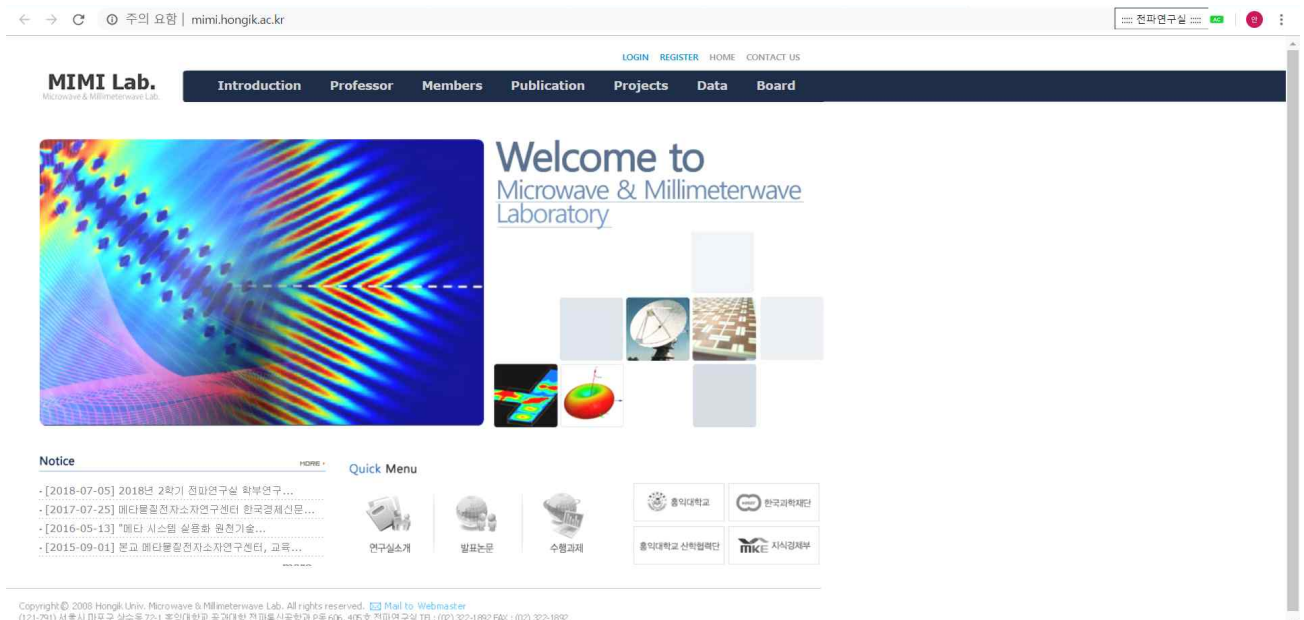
주의 요함 | mimi.hongik.ac.kr

:::: 전파연구실 ::::

LOGIN REGISTER HOME CONTACT US

MIMI Lab.
Microwave & Millimeterwave Lab.

Introduction Professor Members Publication Projects Data Board

Welcome to
Microwave & Millimeterwave
Laboratory

Notice
MORE

- [2018-07-05] 2018년 2학기 전파연구실 학부연구...
- [2017-07-25] 메타물질전자소자연구센터 한국경제신문...
- [2016-05-13] "메타 시스템 실용화 원천기술...
- [2015-09-01] 본교 메타물질전자소자연구센터, 교육...

Quick Menu

연구실소개 발표논문 수행과제

홍익대학교 한국과학재단
홍익대학교 산학협력단 MKE 지식경제부

Copyright© 2008 Hongik Univ. Microwave & Millimeterwave Lab. All rights reserved. Mail to Webmaster
(121-791) 서울시 마포구 상수동 72-1 홍익대학교 공과대학 전파통신공학과 B동 606, 405호 전파연구실 TEL : (02) 322-1892 FAX : (02) 322-1892